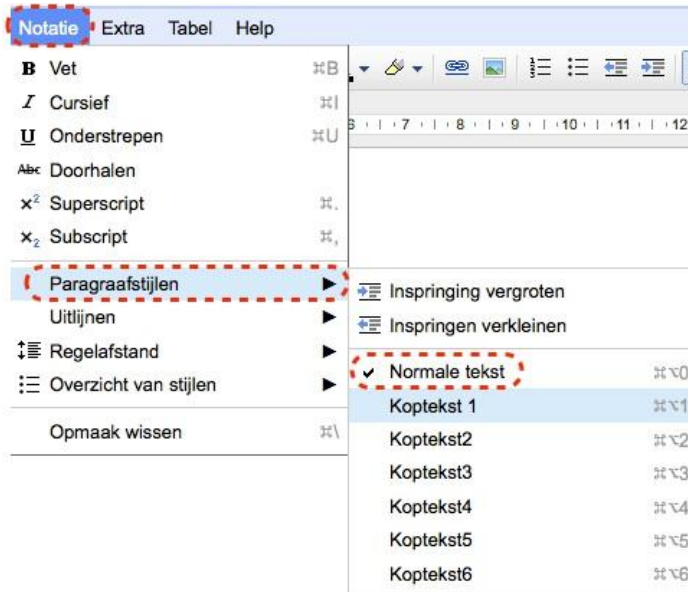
Notatie Extra Tabel Help

B Vet ⌘B
I Cursief ⌘I
U Onderstrepen ⌘U
Abc Doorhalen
$x^2$ Superscript ⌘.
$x_2$ Subscript ⌘,
Paragraafstijlen ▶
Uitlijnen ▶
Regelafstand ▶
Overzicht van stijlen ▶
Opmaak wissen ⌘\

6 · 7 · 8 · 9 · 10 · 11 · 12

Inspringing vergroten
Inspringen verkleinen
✓ Normale tekst ⌘⌥0
Koptekst 1 ⌘⌥1
Koptekst2 ⌘⌥2
Koptekst3 ⌘⌥3
Koptekst4 ⌘⌥4
Koptekst5 ⌘⌥5
Koptekst6 ⌘⌥6